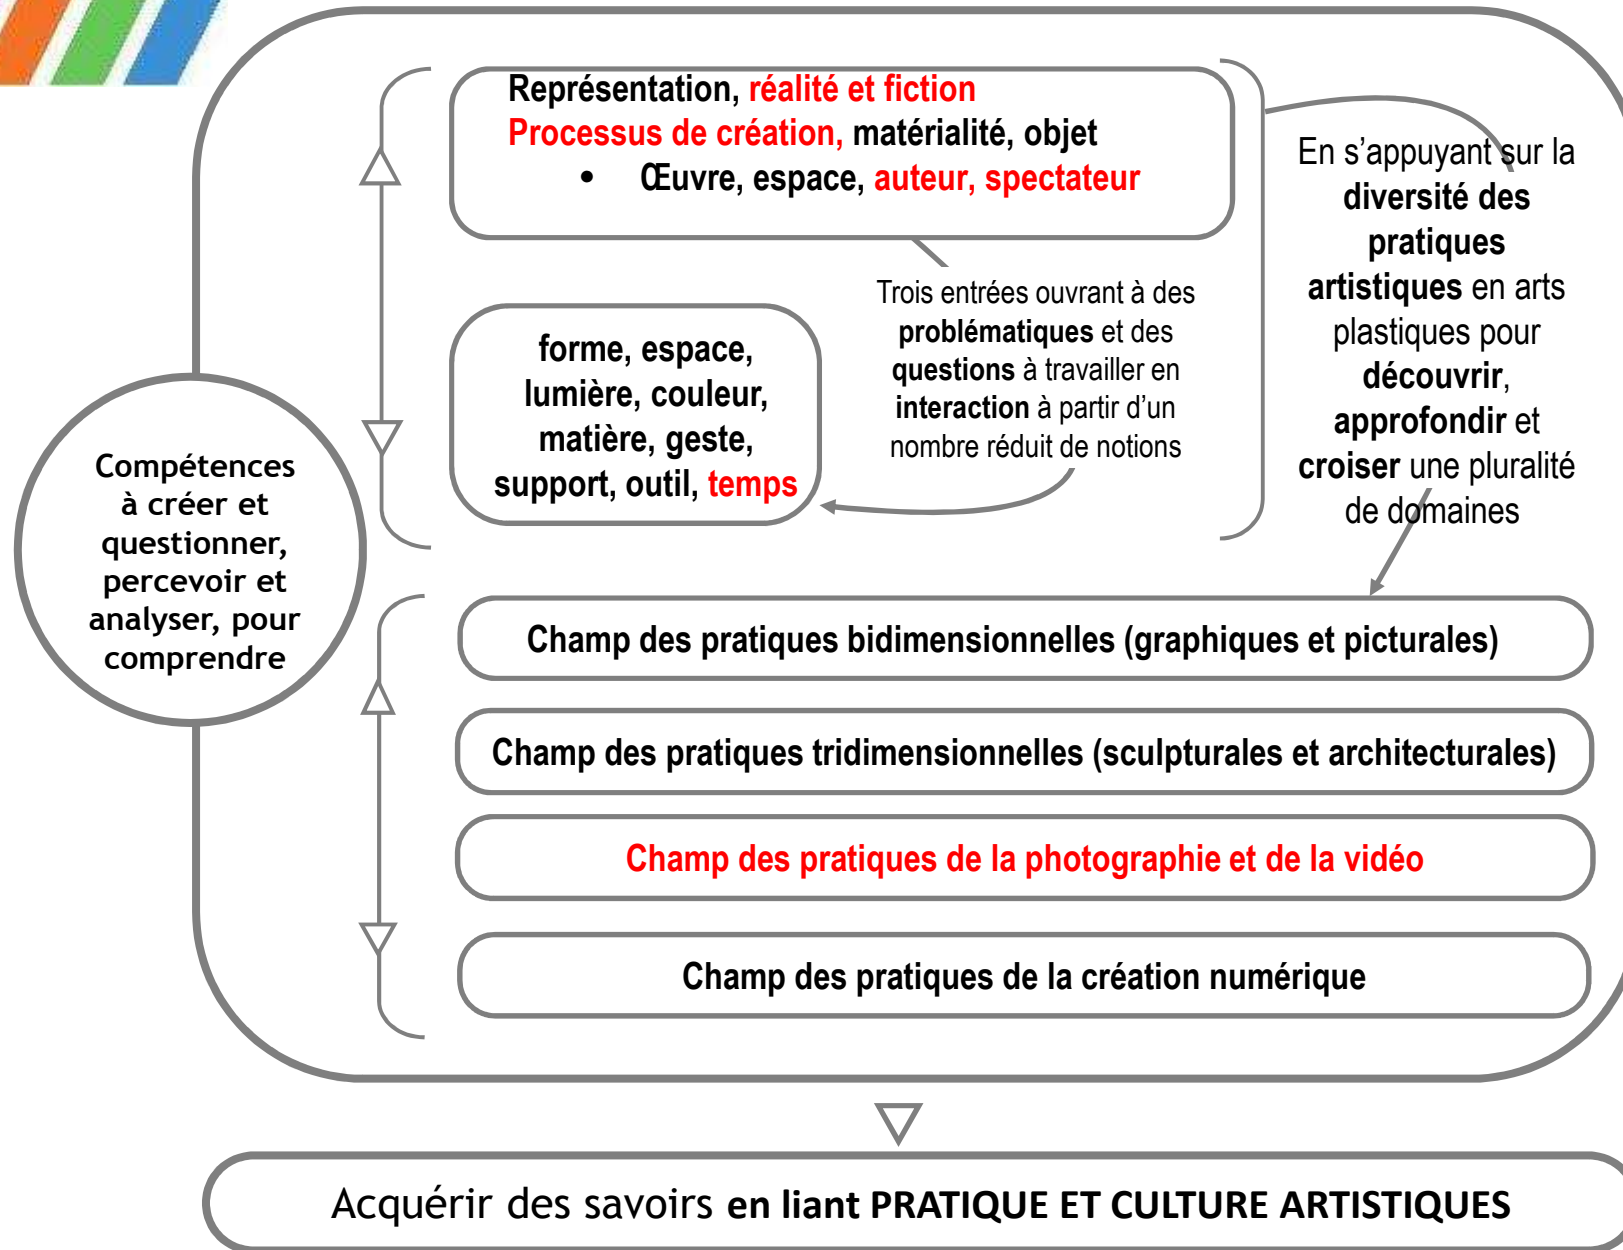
Représentation, réalité et fiction
Processus de création, matérialité, objet
• Œuvre, espace, auteur, spectateur

En s'appuyant sur la diversité des pratiques artistiques en arts plastiques pour découvrir, approfondir et croiser une pluralité de domaines

Trois entrées ouvrant à des problématiques et des questions à travailler en interaction à partir d'un nombre réduit de notions

forme, espace, lumière, couleur, matière, geste, support, outil, temps

Compétences à créer et questionner, percevoir et analyser, pour comprendre

Champ des pratiques bidimensionnelles (graphiques et picturales)

Champ des pratiques tridimensionnelles (sculpturales et architecturales)

Champ des pratiques de la photographie et de la vidéo

Champ des pratiques de la création numérique

Acquérir des savoirs en liant PRATIQUE ET CULTURE ARTISTIQUES